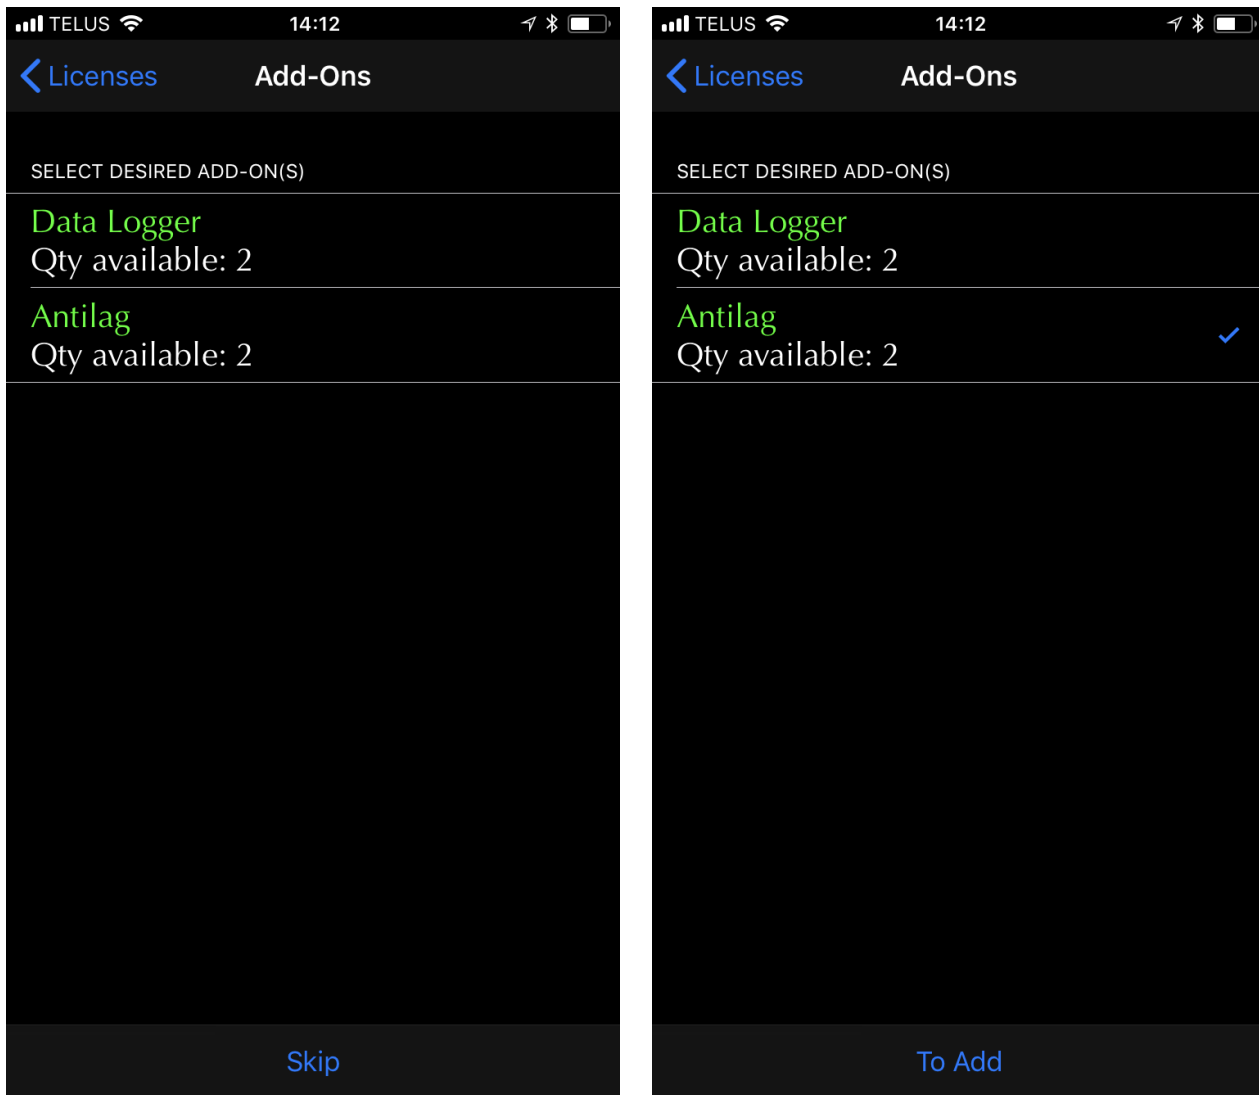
TELUS 14:12

Licenses Add-Ons

SELECT DESIRED ADD-ON(S)

Data Logger
Qty available: 2

Antilag
Qty available: 2

Skip

TELUS 14:12

Licenses Add-Ons

SELECT DESIRED ADD-ON(S)

Data Logger
Qty available: 2

Antilag
Qty available: 2

To Add